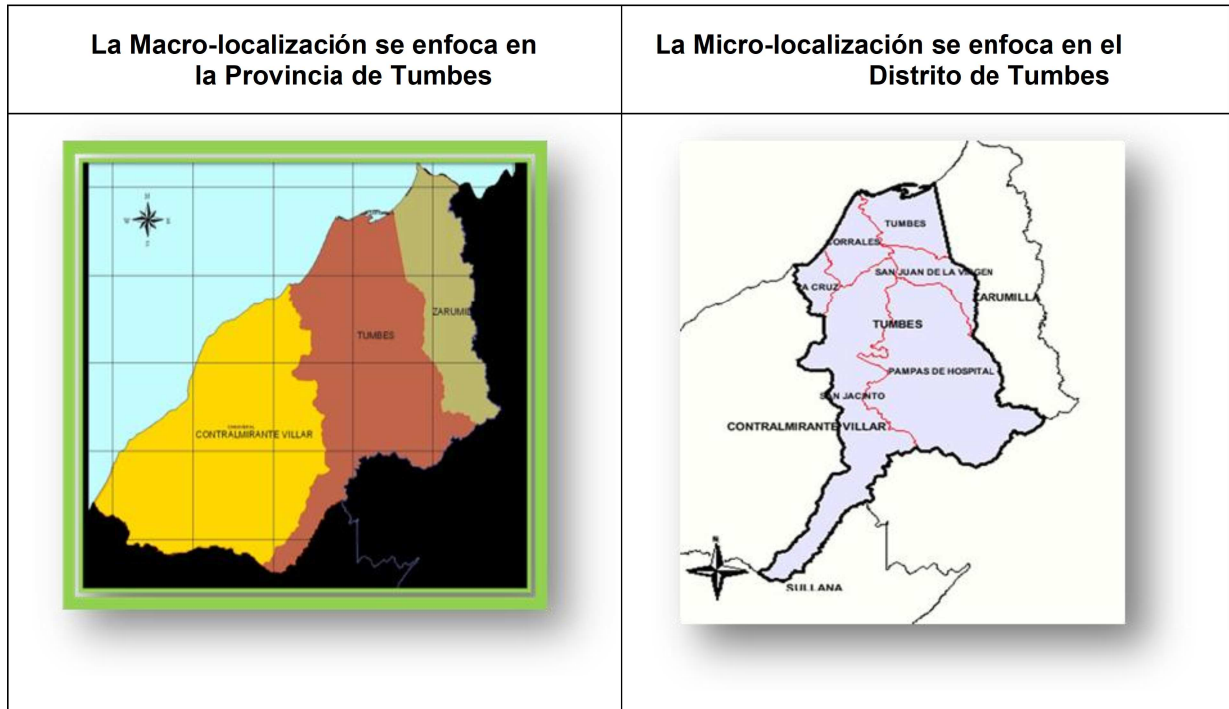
| La Macro-localización se enfoca en la Provincia de Tumbes | La Micro-localización se enfoca en el Distrito de Tumbes |
|---|---|
| N W E S TUMBES ZARUMI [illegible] CONTRALMIRANTE VILLAR | TUMBES CORRALES SAN JUAN DE LA VIRGEN LA CRUZ ZARUMILLA TUMBES PAMPAS DE HOSPITAL SAN JACINTO CONTRALMIRANTE VILLAR N SULLANA |